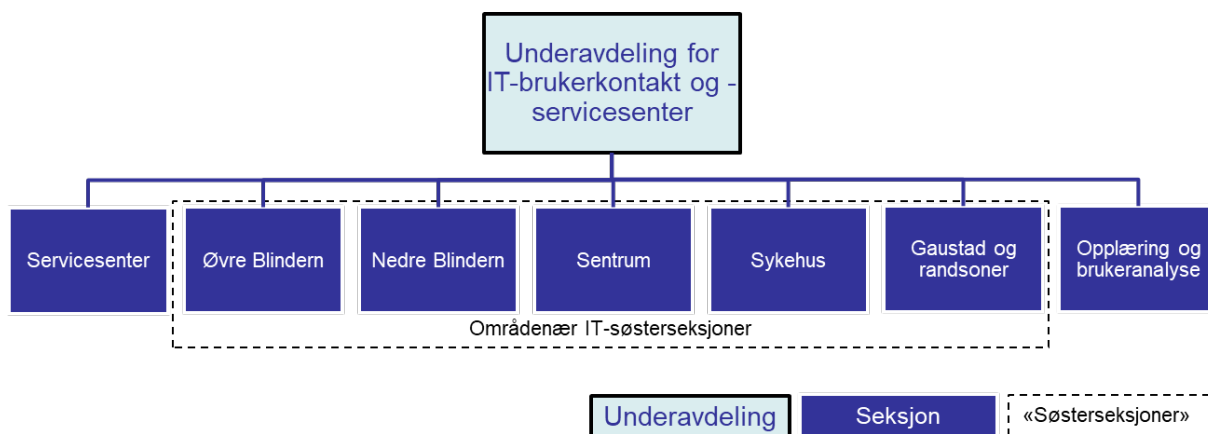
Underavdeling for IT-brukerkontakt og -servicesenter

Servicesenter

Øvre Blindern

Nedre Blindern

Sentrum

Sykehus

Gaustad og randsoner

Opplæring og brukeranalyse

Områdenær IT-søsterseksjoner

Underavdeling

Seksjon

«Søsterseksjoner»